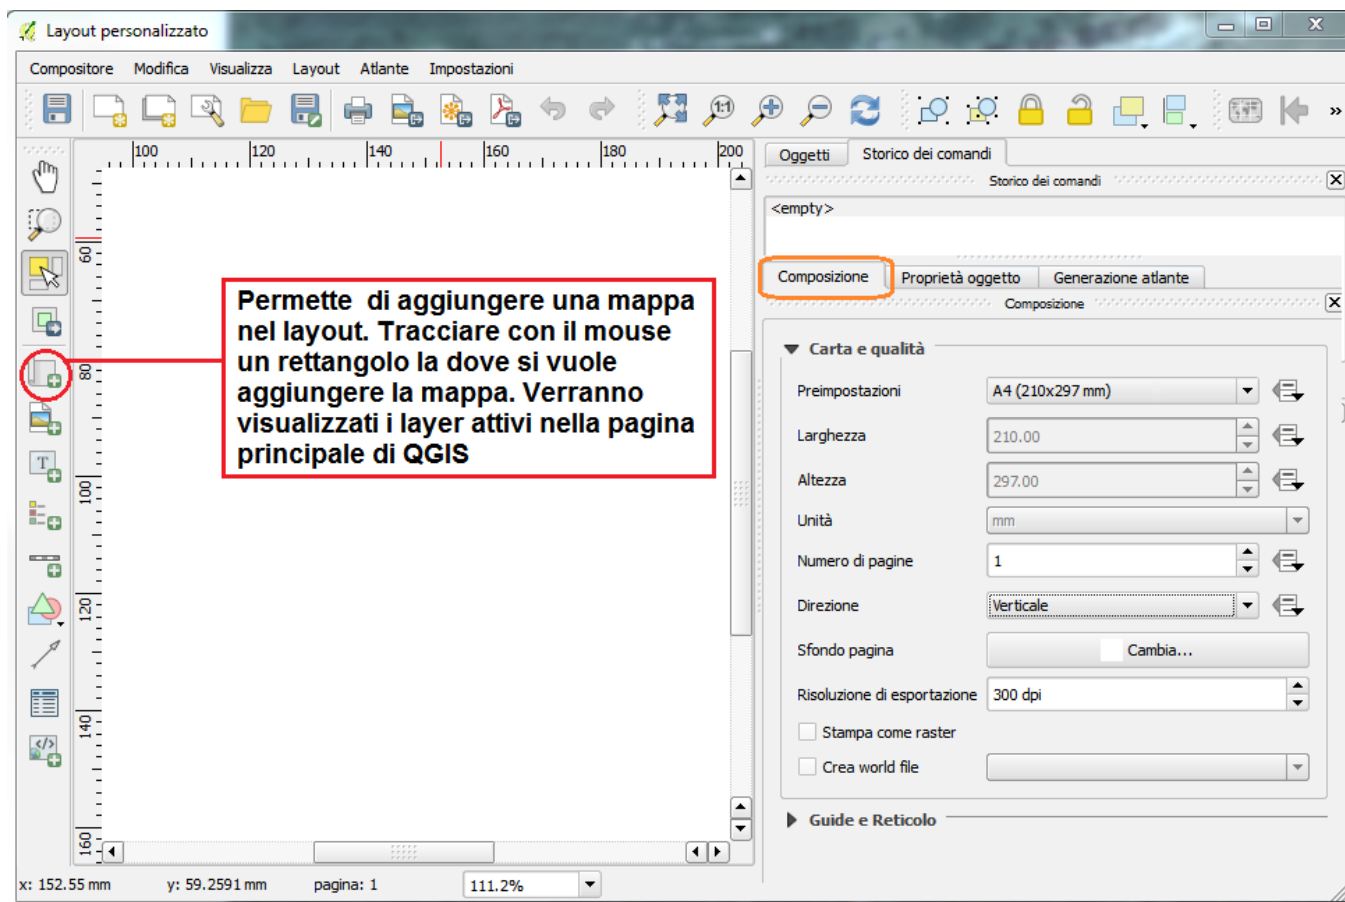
Layout personalizzato

Compositore Modifica Visualizza Layout Atlante Impostazioni

100 120 140 160 180 200

60 80 100 120 140 160

Permette di aggiungere una mappa nel layout. Tracciare con il mouse un rettangolo la dove si vuole aggiungere la mappa. Verranno visualizzati i layer attivi nella pagina principale di QGIS

Oggetti | Storico dei comandi

Storico dei comandi

<empty>

Composizione | Proprietà oggetto | Generazione atlante

Composizione

Carta e qualità

| | |
|---|---|
| Preimpostazioni | A4 (210x297 mm) |
| Larghezza | 210.00 |
| Altezza | 297.00 |
| Unità | mm |
| Numero di pagine | 1 |
| Direzione | Verticale |
| Sfondo pagina | Cambia... |
| Risoluzione di esportazione | 300 dpi |

Stampa come raster

Crea world file

Guide e Reticolo

x: 152.55 mm y: 59.2591 mm pagina: 1 111.2%